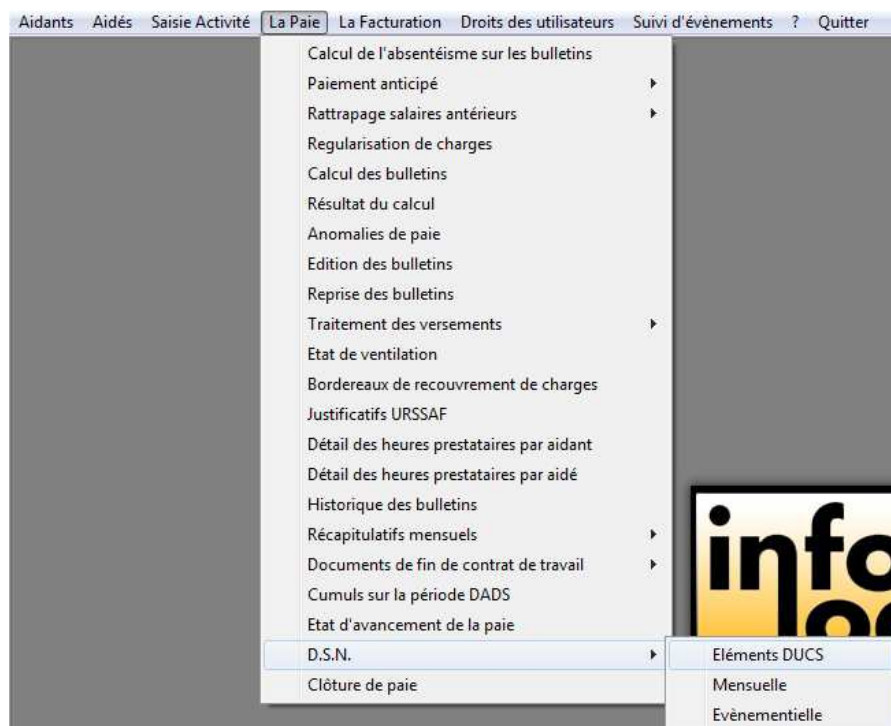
Aidants Aidés Saisie Activité La Paie La Facturation Droits des utilisateurs Suivi d'évènements ? Quitter

Calcul de l'absentéisme sur les bulletins
Paiement anticipé
Rattrapage salaires antérieurs
Regularisation de charges
Calcul des bulletins
Résultat du calcul
Anomalies de paie
Edition des bulletins
Reprise des bulletins
Traitement des versements
Etat de ventilation
Bordereaux de recouvrement de charges
Justificatifs URSSAF
Détail des heures prestataires par aidant
Détail des heures prestataires par aidé
Historique des bulletins
Récapitulatifs mensuels
Documents de fin de contrat de travail
Cumuls sur la période DADS
Etat d'avancement de la paie
D.S.N.
Clôture de paie

Eléments DUCS
Mensuelle
Evènementielle

info